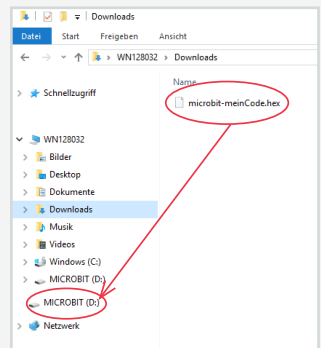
Downloads

Datei Start Freigeben Ansicht

WN128032 > Downloads

Schnellzugriff

Name

microbit-meinCode.hex

WN128032

Bilder

Desktop

Dokumente

Downloads

Musik

Videos

Windows (C:)

MICROBIT (D:)

MICROBIT (D:)

Netzwerk